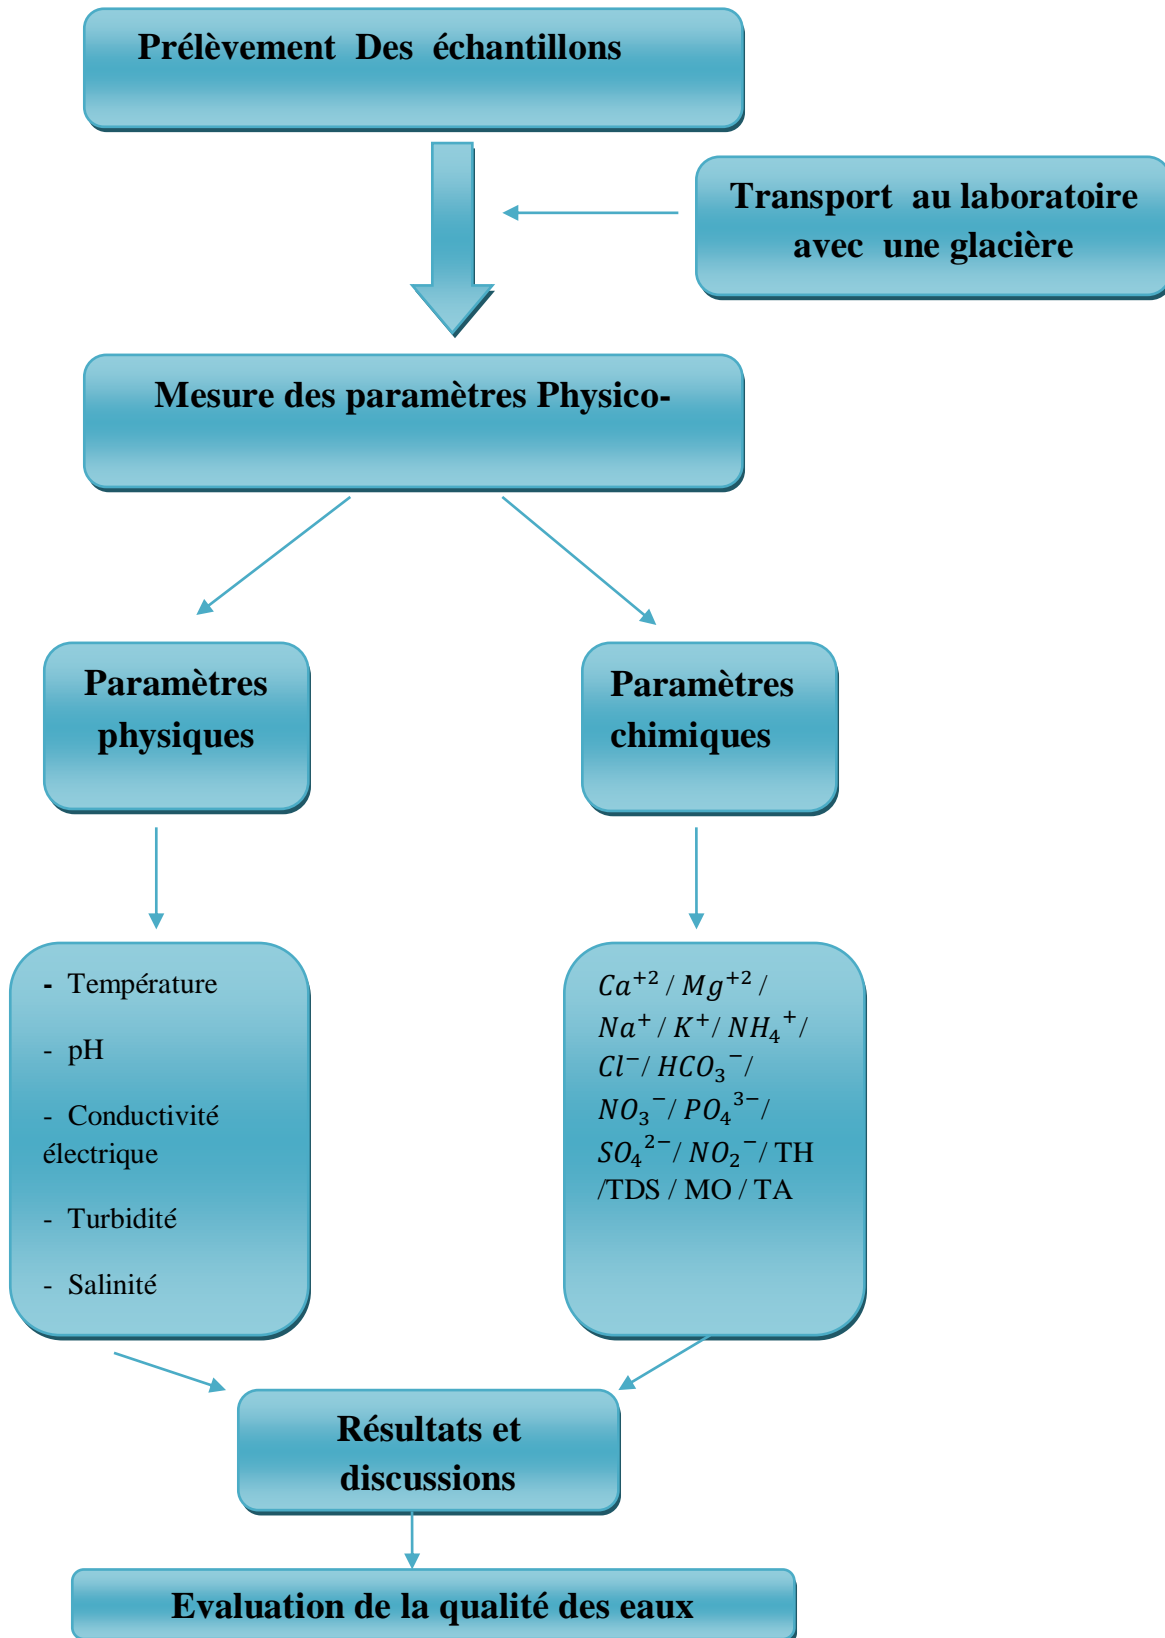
Prélèvement Des échantillons

Transport au laboratoire avec une glacière

Mesure des paramètres Physico-

Paramètres physiques

Paramètres chimiques

- Température

- pH

- Conductivité électrique

- Turbidité

- Salinité

$Ca^{+2}$ / $Mg^{+2}$ / $Na^{+}$ / $K^{+}$/ $NH_4^{+}$/ $Cl^{-}$/ $HCO_3^{-}$/ $NO_3^{-}$/ $PO_4^{3-}$/ $SO_4^{2-}$/ $NO_2^{-}$/ TH /TDS / MO / TA

Résultats et discussions

Evaluation de la qualité des eaux